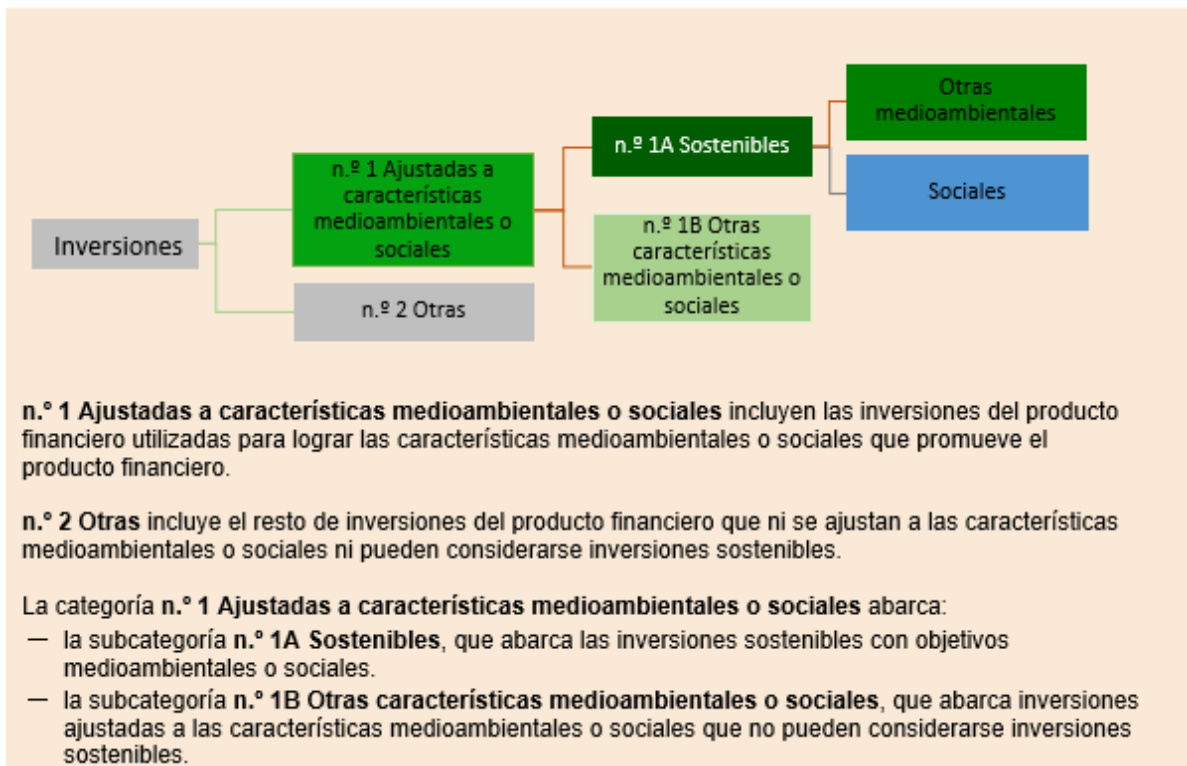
Inversiones

n.º 1 Ajustadas a características medioambientales o sociales

n.º 2 Otras

n.º 1A Sostenibles

n.º 1B Otras características medioambientales o sociales

Otras medioambientales

Sociales

**n.º 1 Ajustadas a características medioambientales o sociales** incluyen las inversiones del producto financiero utilizadas para lograr las características medioambientales o sociales que promueve el producto financiero.

**n.º 2 Otras** incluye el resto de inversiones del producto financiero que ni se ajustan a las características medioambientales o sociales ni pueden considerarse inversiones sostenibles.

La categoría **n.º 1 Ajustadas a características medioambientales o sociales** abarca:
— la subcategoría **n.º 1A Sostenibles**, que abarca las inversiones sostenibles con objetivos medioambientales o sociales.
— la subcategoría **n.º 1B Otras características medioambientales o sociales**, que abarca inversiones ajustadas a las características medioambientales o sociales que no pueden considerarse inversiones sostenibles.